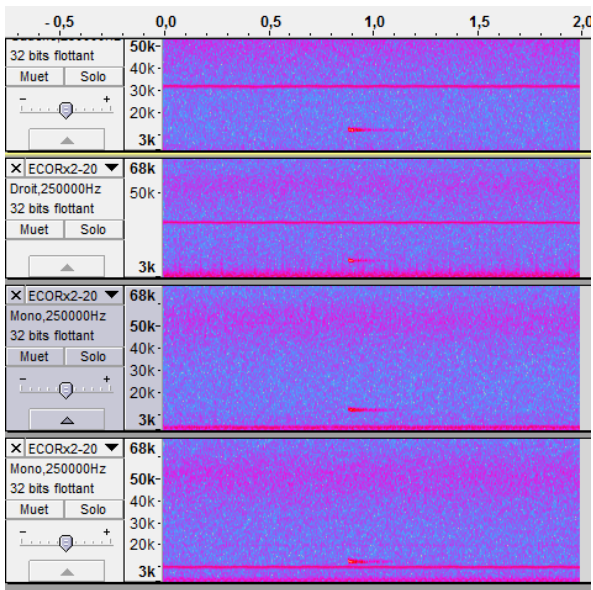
-0,5 0,0 0,5 1,0 1,5 2,0

32 bits flottant
Muet Solo
- +
50k 40k 30k 20k 3k

× ECORx2-20
Droit,250000Hz
32 bits flottant
Muet Solo
68k 50k 3k

× ECORx2-20
Mono,250000Hz
32 bits flottant
Muet Solo
- +
68k 50k 40k 30k 20k 3k

× ECORx2-20
Mono,250000Hz
32 bits flottant
Muet Solo
- +
68k 50k 40k 30k 20k 3k